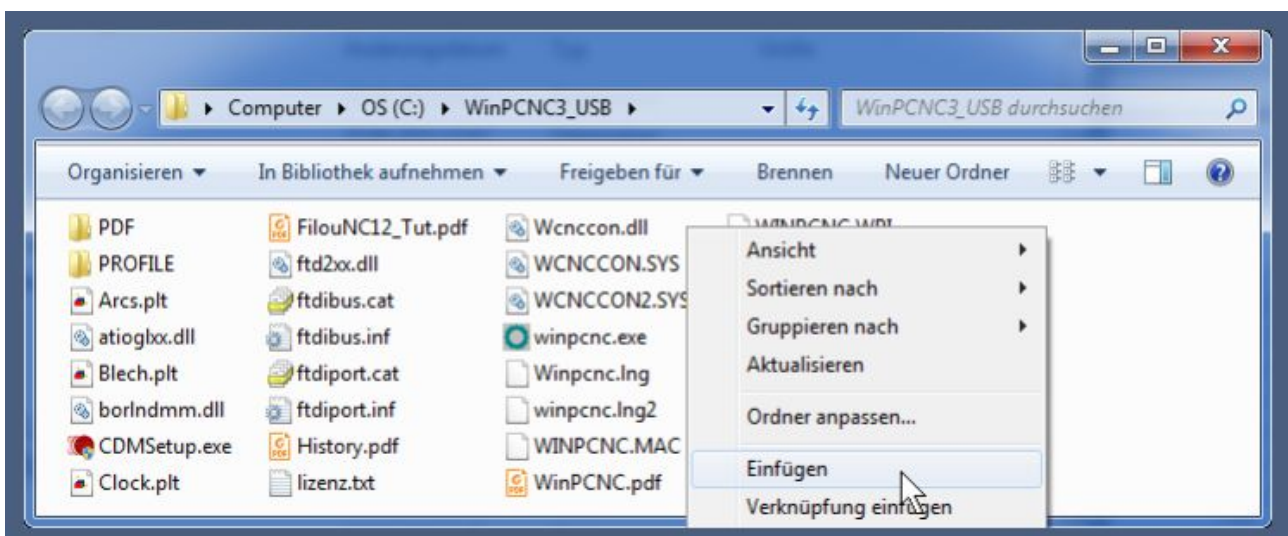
▸ Computer ▸ OS (C:) ▸ WinPCNC3_USB ▸

WinPCNC3_USB durchsuchen

Organisieren ▾ In Bibliothek aufnehmen ▾ Freigeben für ▾ Brennen Neuer Ordner

PDF
PROFILE
Arcs.plt
atioglxx.dll
Blech.plt
borlndmm.dll
CDMSetup.exe
Clock.plt

FilouNC12_Tut.pdf
ftd2xx.dll
ftdibus.cat
ftdibus.inf
ftdiport.cat
ftdiport.inf
History.pdf
lizenz.txt

Wcnccon.dll
WCNCCON.SYS
WCNCCON2.SYS
winpcnc.exe
Winpcnc.lng
winpcnc.lng2
WINPCNC.MAC
WinPCNC.pdf

WINPCNC.WPI

Ansicht ▸
Sortieren nach ▸
Gruppieren nach ▸
Aktualisieren
Ordner anpassen...
Einfügen
Verknüpfung einfügen